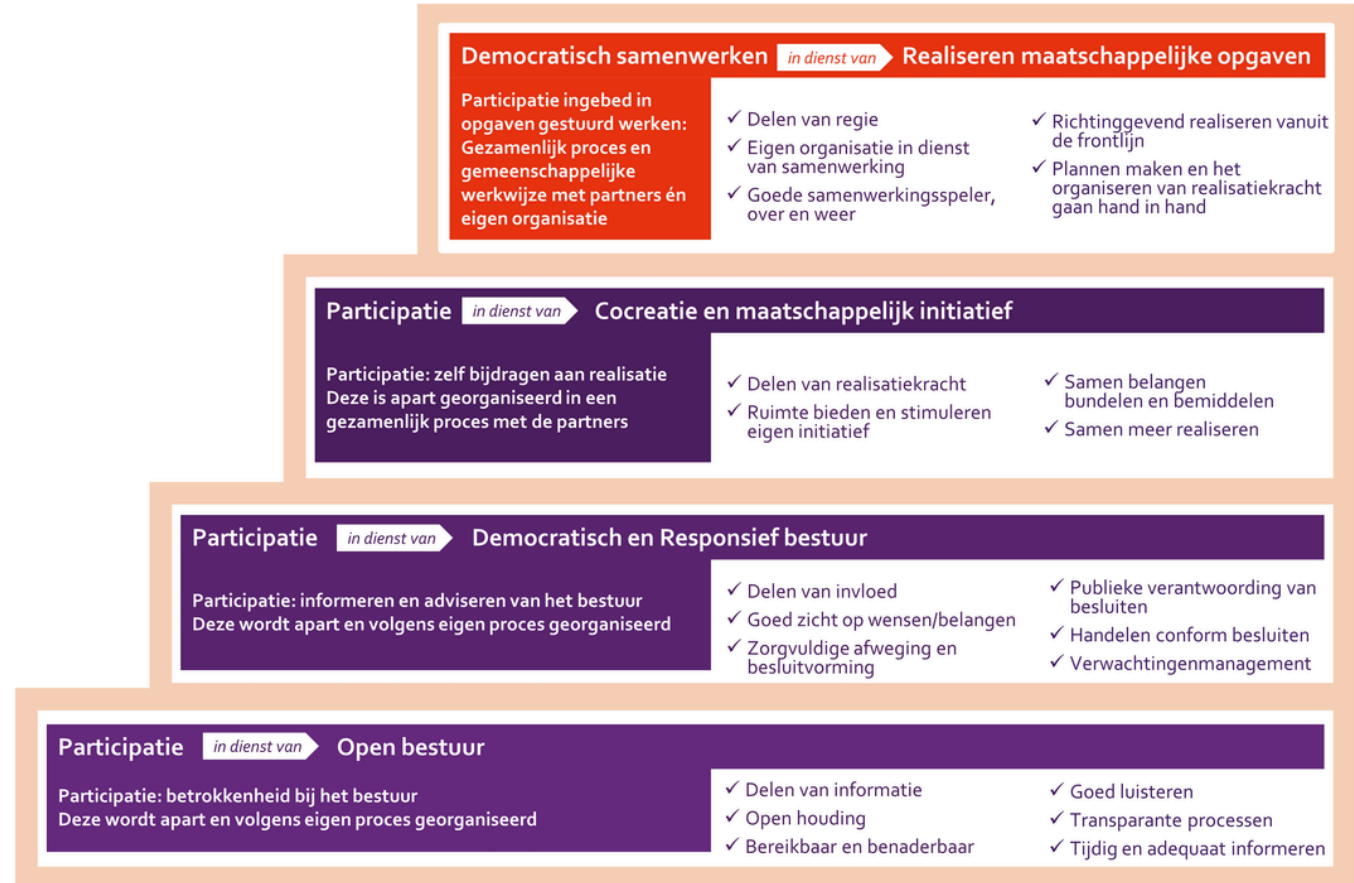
Democratisch samenwerken *in dienst van* Realiseren maatschappelijke opgaven

Participatie ingebed in opgaven gestuurd werken: Gezamenlijk proces en gemeenschappelijke werkwijze met partners én eigen organisatie

✓ Delen van regie
✓ Eigen organisatie in dienst van samenwerking
✓ Goede samenwerkingsspeler, over en weer

✓ Richtinggevend realiseren vanuit de frontlijn
✓ Plannen maken en het organiseren van realisatiekracht gaan hand in hand

Participatie *in dienst van* Cocreatie en maatschappelijk initiatief

Participatie: zelf bijdragen aan realisatie
Deze is apart georganiseerd in een gezamenlijk proces met de partners

✓ Delen van realisatiekracht
✓ Ruimte bieden en stimuleren eigen initiatief

✓ Samen belangen bundelen en bemiddelen
✓ Samen meer realiseren

Participatie *in dienst van* Democratisch en Responsief bestuur

Participatie: informeren en adviseren van het bestuur
Deze wordt apart en volgens eigen proces georganiseerd

✓ Delen van invloed
✓ Goed zicht op wensen/belangen
✓ Zorgvuldige afweging en besluitvorming

✓ Publieke verantwoording van besluiten
✓ Handelen conform besluiten
✓ Verwachtingenmanagement

Participatie *in dienst van* Open bestuur

Participatie: betrokkenheid bij het bestuur
Deze wordt apart en volgens eigen proces georganiseerd

✓ Delen van informatie
✓ Open houding
✓ Bereikbaar en benaderbaar

✓ Goed luisteren
✓ Transparante processen
✓ Tijdig en adequaat informeren